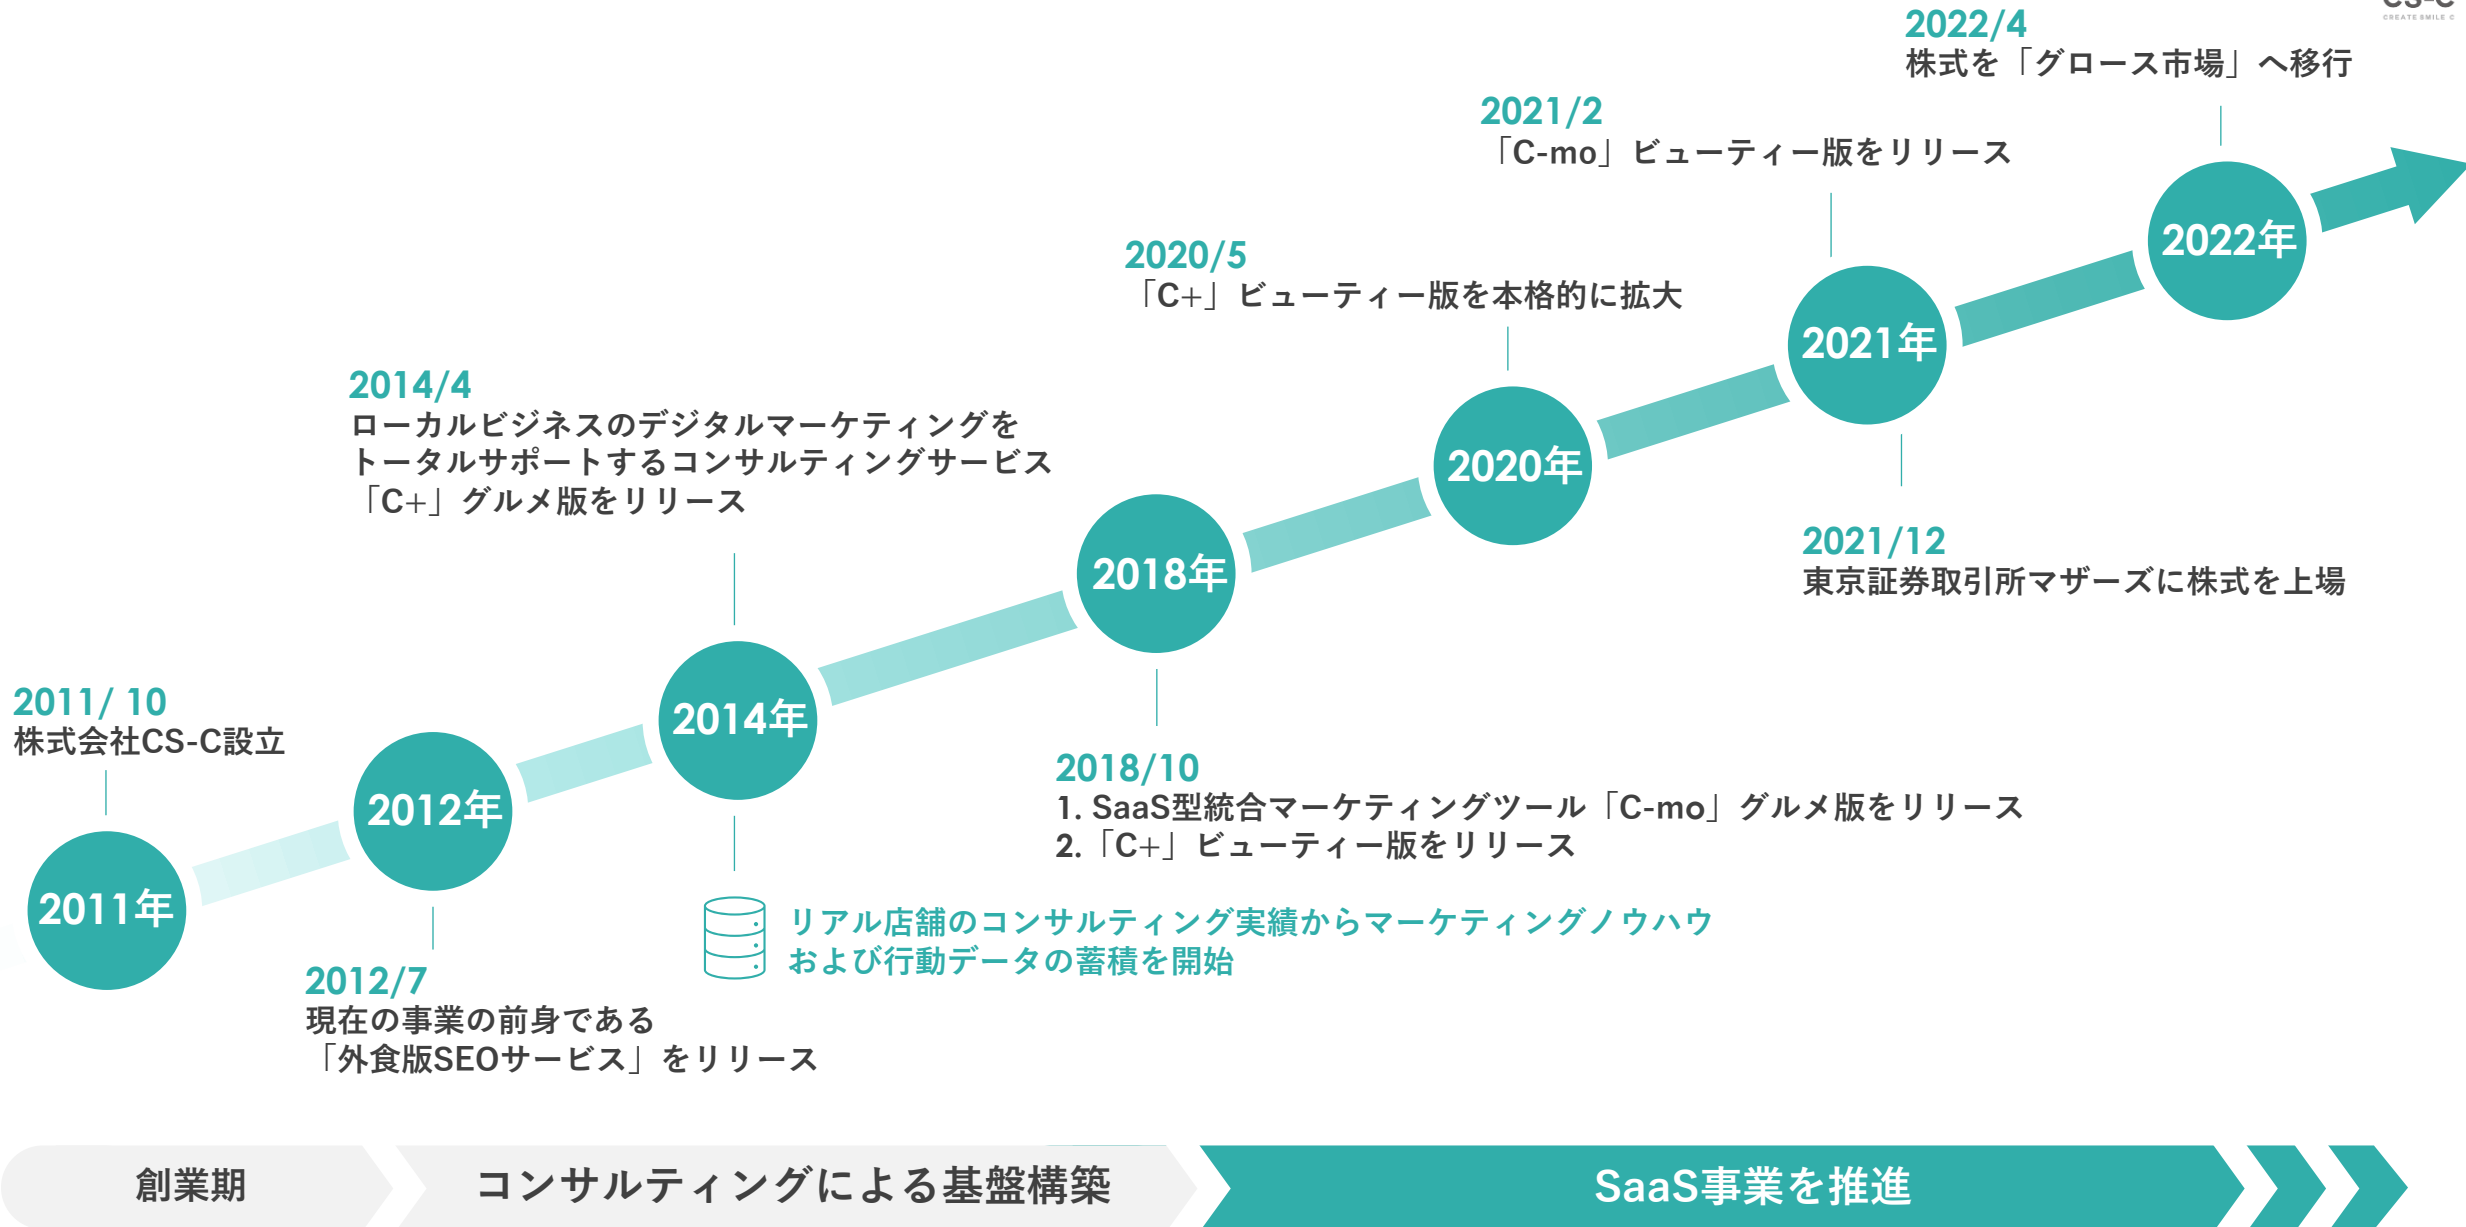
2022/4
株式を「グロース市場」へ移行

2021/2
「C-mo」ビューティー版をリリース

2020/5
「C+」ビューティー版を本格的に拡大

2014/4
ローカルビジネスのデジタルマーケティングをトータルサポートするコンサルティングサービス「C+」グルメ版をリリース

2022年

2021年

2020年

2021/12
東京証券取引所マザーズに株式を上場

2018年

2014年

2012年

2011年

2011/ 10
株式会社CS-C設立

2018/10
1. SaaS型統合マーケティングツール「C-mo」グルメ版をリリース
2.「C+」ビューティー版をリリース

リアル店舗のコンサルティング実績からマーケティングノウハウおよび行動データの蓄積を開始

2012/7
現在の事業の前身である「外食版SEOサービス」をリリース

創業期

コンサルティングによる基盤構築

SaaS事業を推進